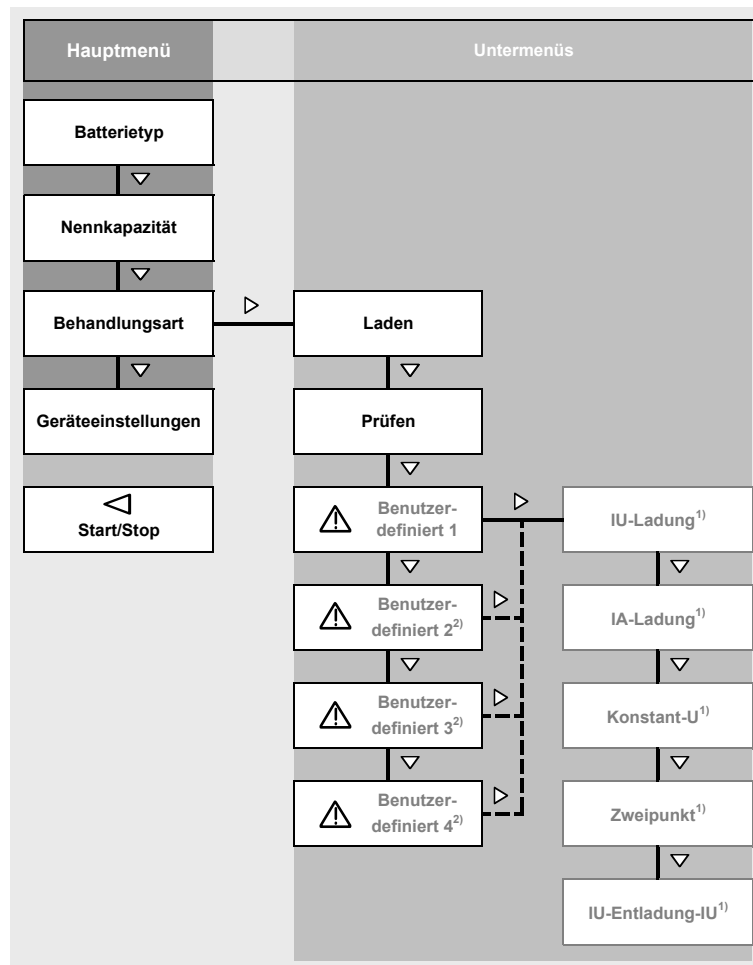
Hauptmenü

Untermenüs

Batterietyp

Nennkapazität

Behandlungsart

Geräteeinstellungen

Start/Stop

Laden

Prüfen

Benutzerdefiniert 1

Benutzerdefiniert $2^{2)}$

Benutzerdefiniert $3^{2)}$

Benutzerdefiniert $4^{2)}$

IU-Ladung$^{1)}$

IA-Ladung$^{1)}$

Konstant-U$^{1)}$

Zweipunkt$^{1)}$

IU-Entladung-IU$^{1)}$